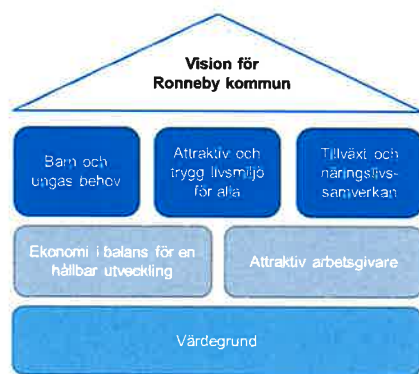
Vision för Ronneby kommun

Barn och ungas behov

Attraktiv och trygg livsmiljö för alla

Tillväxt och näringslivssamverkan

Ekonomi i balans för en hållbar utveckling

Attraktiv arbetsgivare

Värdegrund